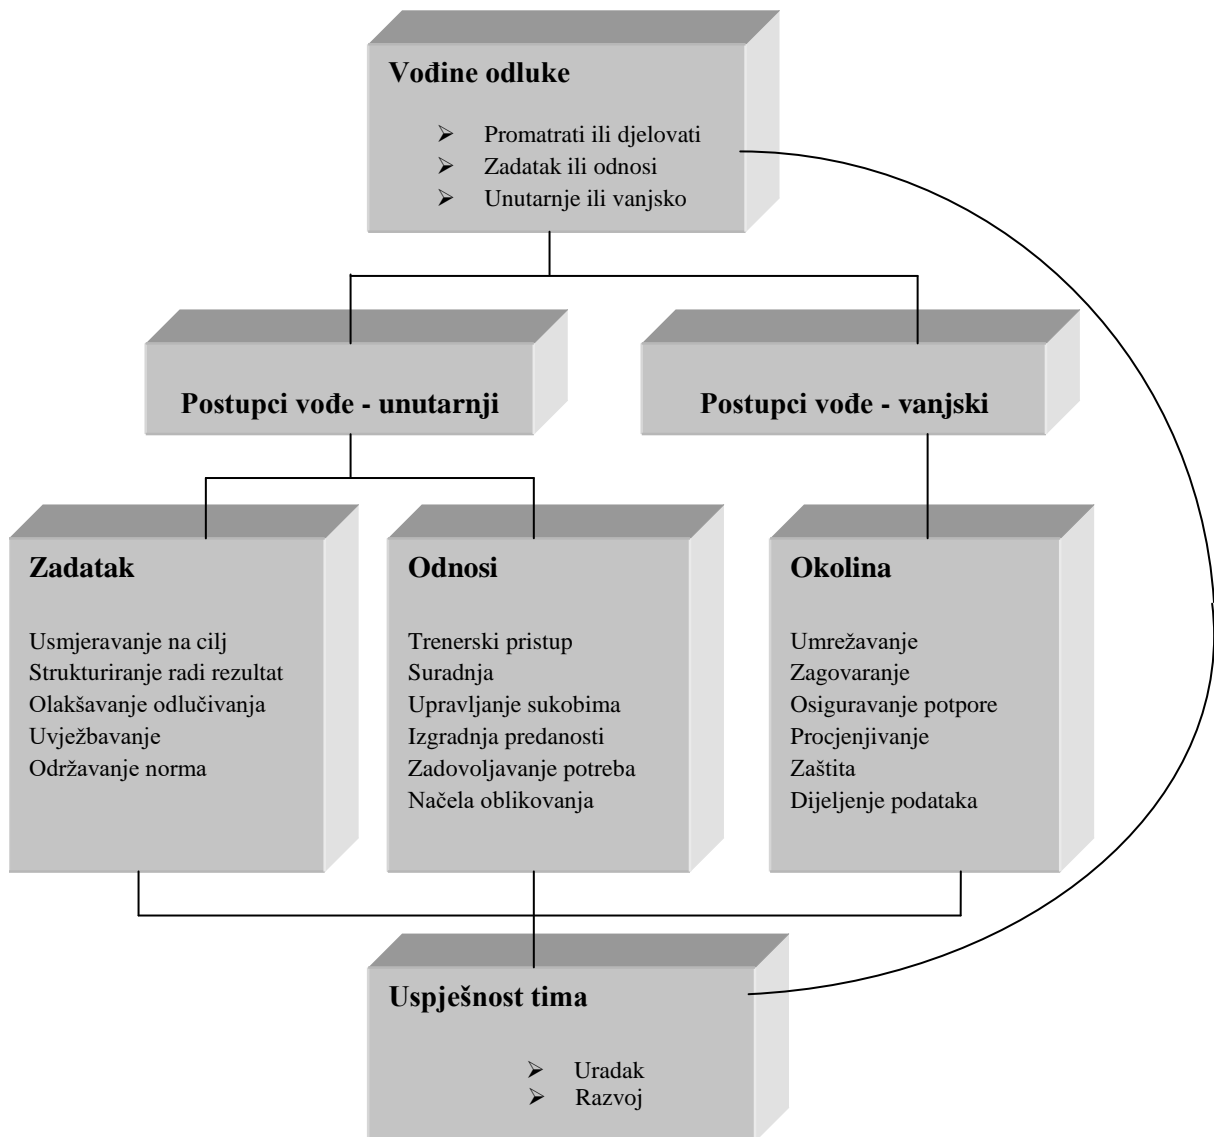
Vođine odluke

- Promatrati ili djelovati
- Zadatak ili odnosi
- Unutarnje ili vanjsko

Postupci vođe - unutarnji

Postupci vođe - vanjski

Zadatak

Usmjeravanje na cilj
Strukturiranje radi rezultat
Olakšavanje odlučivanja
Uvježbavanje
Održavanje norma

Odnosi

Trenerski pristup
Suradnja
Upravljanje sukobima
Izgradnja predanosti
Zadovoljavanje potreba
Načela oblikovanja

Okolina

Umrežavanje
Zagovaranje
Osiguravanje potpore
Procjenjivanje
Zaštita
Dijeljenje podataka

Uspješnost tima

- Uradak
- Razvoj